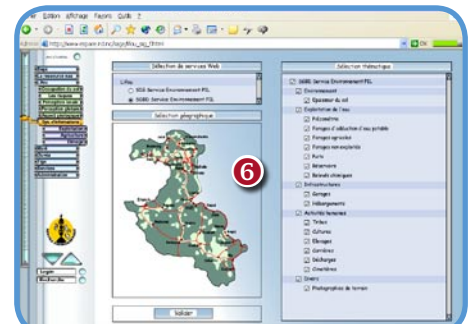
Fichier Edition Affichage Favoris Outils ?

http://www.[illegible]

Sélection de services Web

Liste

SGS Service Environnement PGL

SGBD Service Environnement PGL

Sélection géographique

6

Valider

Sélection thématique

SGBD Service Environnement PGL

Environnement

Epaisseur du sol

Exploitation de l'eau

Piézomètres

Forages d'adduction d'eau potable

Forages agricoles

Forages non exploités

Puits

Réservoirs

Relevés chimiques

Infrastructures

Carrières

Hébergements

Activités humaines

Friches

Cultures

Élevages

Carrières

Décharges

Cimetières

Divers

Photographies de terrain

Logout

Recherche

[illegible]